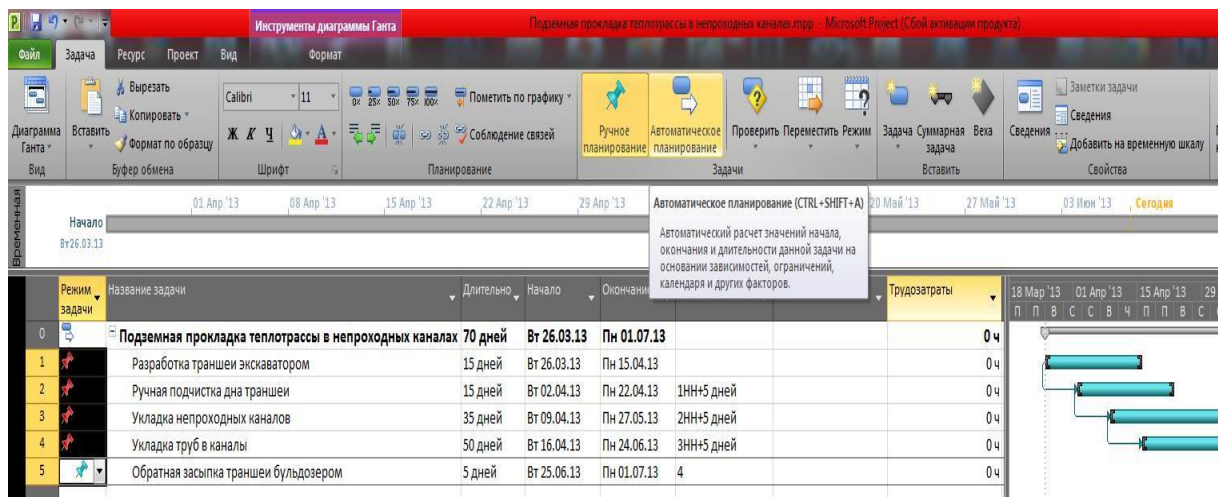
Инструменты диаграммы Ганта

Подземная прокладка теплотрассы в непроходных каналах.mpp - Microsoft Project (Сбой активации продукта)

Файл Задача Ресурс Проект Вид Формат

Диаграмма Ганта Вид

Вставить Вырезать Копировать Формат по образцу Буфер обмена

Calibri 11 Ж К Ч Шрифт

0% 25% 50% 75% 100% Пометить по графику Соблюдение связей Планирование

Ручное планирование Автоматическое планирование Проверить Переместить Режим Задачи

Задача Суммарная задача Веха Вставить

Сведения Заметки задачи Сведения Добавить на временную шкалу Свойства

Временная шкала

Начало Вт 26.03.13

01 Апр '13 08 Апр '13 15 Апр '13 22 Апр '13 29 Апр '13 20 Май '13 27 Май '13 03 Июн '13 Сегодня

Автоматическое планирование (CTRL+SHIFT+A)

Автоматический расчет значений начала, окончания и длительности данной задачи на основании зависимостей, ограничений, календаря и других факторов.

| | Режим задачи | Название задачи | Длительно | Начало | Окончание | | | Трудозатраты |
|---|---|---|---|---|---|---|---|---|
| 0 | | Подземная прокладка теплотрассы в непроходных каналах | 70 дней | Вт 26.03.13 | Пн 01.07.13 | | | 0 ч |
| 1 | | Разработка траншеи экскаватором | 15 дней | Вт 26.03.13 | Пн 15.04.13 | | | 0 ч |
| 2 | | Ручная подчистка дна траншеи | 15 дней | Вт 02.04.13 | Пн 22.04.13 | 1НН+5 дней | | 0 ч |
| 3 | | Укладка непроходных каналов | 35 дней | Вт 09.04.13 | Пн 27.05.13 | 2НН+5 дней | | 0 ч |
| 4 | | Укладка труб в каналы | 50 дней | Вт 16.04.13 | Пн 24.06.13 | 3НН+5 дней | | 0 ч |
| 5 | | Обратная засыпка траншеи бульдозером | 5 дней | Вт 25.06.13 | Пн 01.07.13 | 4 | | 0 ч |

18 Мар '13 01 Апр '13 15 Апр '13 29
П П В С С В Ч П П В С